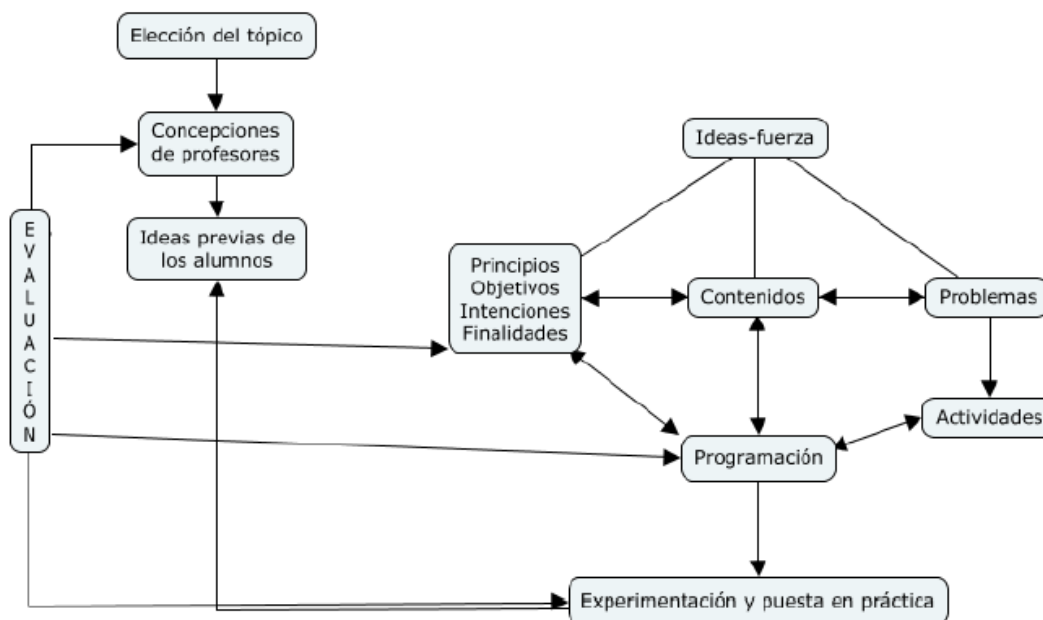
Elección del tópico

Concepciones de profesores

Ideas previas de los alumnos

EVALUACIÓN

Ideas-fuerza

Principios
Objetivos
Intenciones
Finalidades

Contenidos

Problemas

Actividades

Programación

Experimentación y puesta en práctica